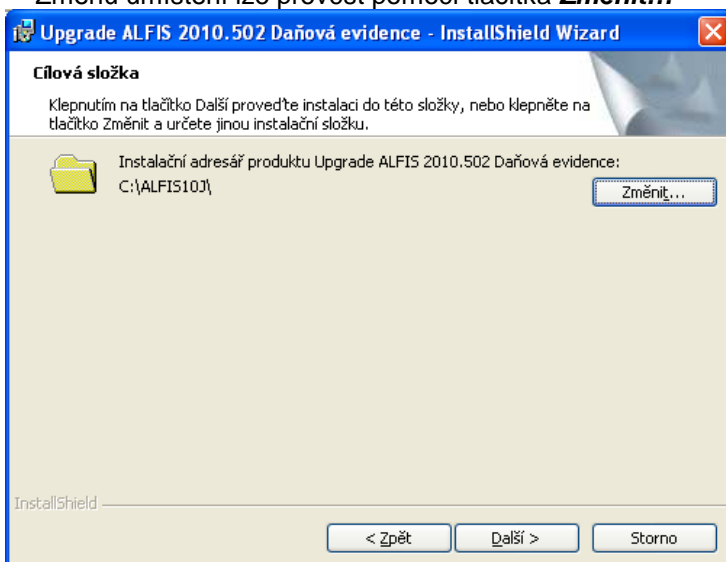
Upgrade ALFIS 2010.502 Daňová evidence - InstallShield Wizard

Cílová složka

Klepnutím na tlačítko Další proveďte instalaci do této složky, nebo klepněte na tlačítko Změnit a určete jinou instalační složku.

Instalační adresář produktu Upgrade ALFIS 2010.502 Daňová evidence:
C:\ALFIS10J\

Změnit...

InstallShield

< Zpět

Další >

Storno